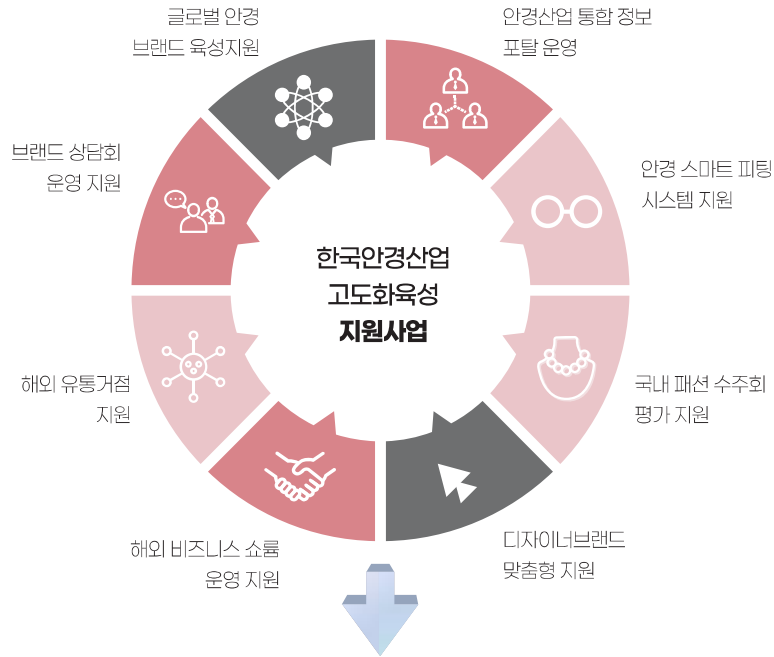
글로벌 안경 브랜드 육성지원

안경산업 통합 정보 포탈 운영

브랜드 상담회 운영 지원

안경 스마트 피팅 시스템 지원

한국안경산업 고도화육성 지원사업

해외 유통거점 지원

국내 패션 수주회 평가 지원

해외 비즈니스 쇼룸 운영 지원

디자이너브랜드 맞춤형 지원